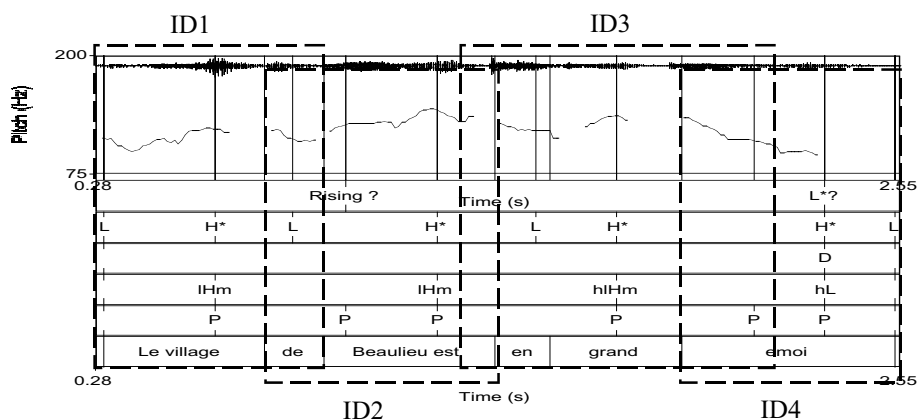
ID1

ID3

200

Pitch (Hz)

75

0.28

2.55

Rising ?

Time (s)

L*?

L

H*

L

H*

L

H*

H*

L

D

lHm

lHm

hlHm

hL

P

P

P

P

P

P

Le village

de

Beaulieu est

en

grand

emoi

0.28

2.55

Time (s)

ID2

ID4